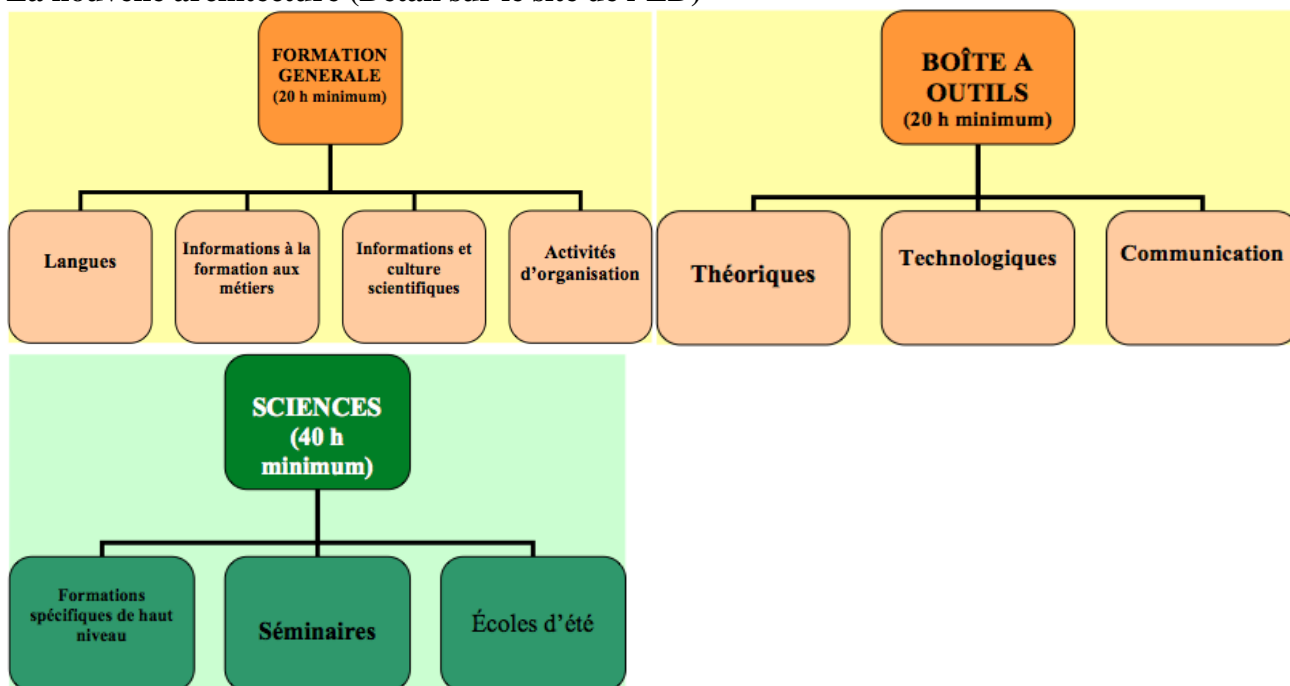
La nouvelle architecture (Détail sur le site de l'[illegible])

FORMATION GENERALE (20 h minimum)

Langues

Informations à la formation aux métiers

Informations et culture scientifiques

Activités d'organisation

BOÎTE A OUTILS (20 h minimum)

Théoriques

Technologiques

Communication

SCIENCES (40 h minimum)

Formations spécifiques de haut niveau

Séminaires

Écoles d'été